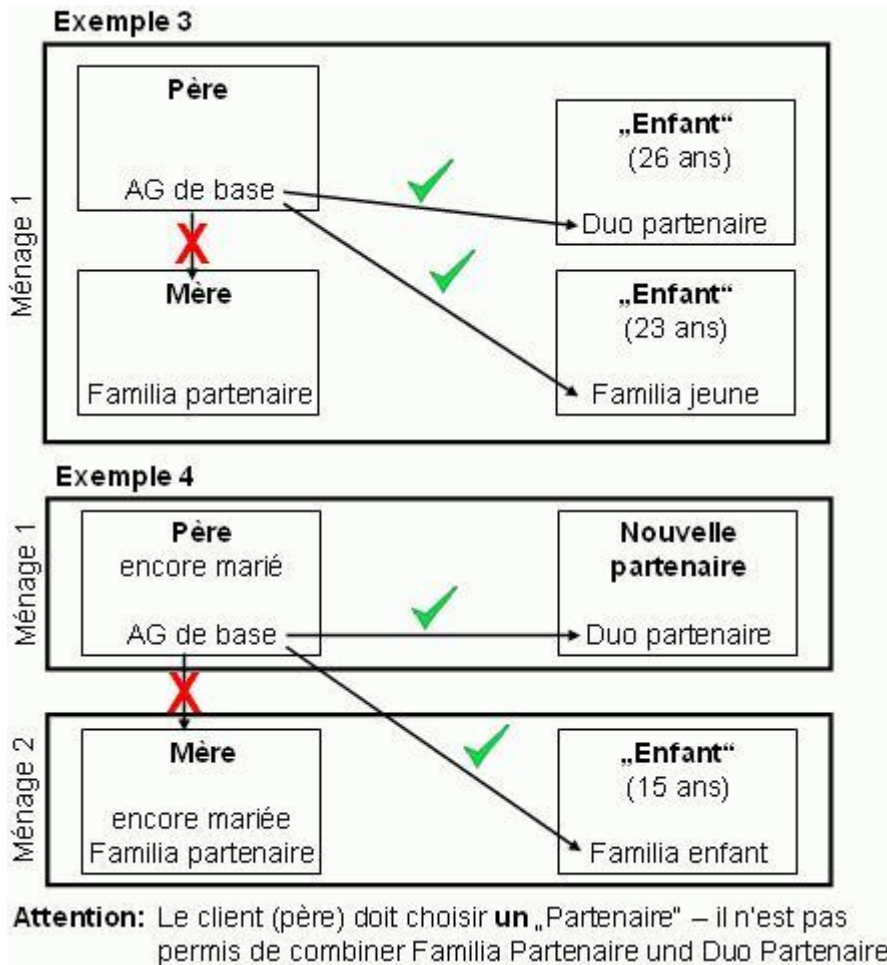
Exemple 3

Ménage 1

Père

AG de base

„Enfant“
(26 ans)

Duo partenaire

Mère

Familia partenaire

„Enfant“
(23 ans)

Familia jeune

Exemple 4

Ménage 1

Père
encore marié

AG de base

Nouvelle partenaire

Duo partenaire

Ménage 2

Mère

encore mariée
Familia partenaire

„Enfant“
(15 ans)

Familia enfant

Attention: Le client (père) doit choisir **un** „Partenaire“ – il n'est pas permis de combiner Familia Partenaire und Duo Partenaire